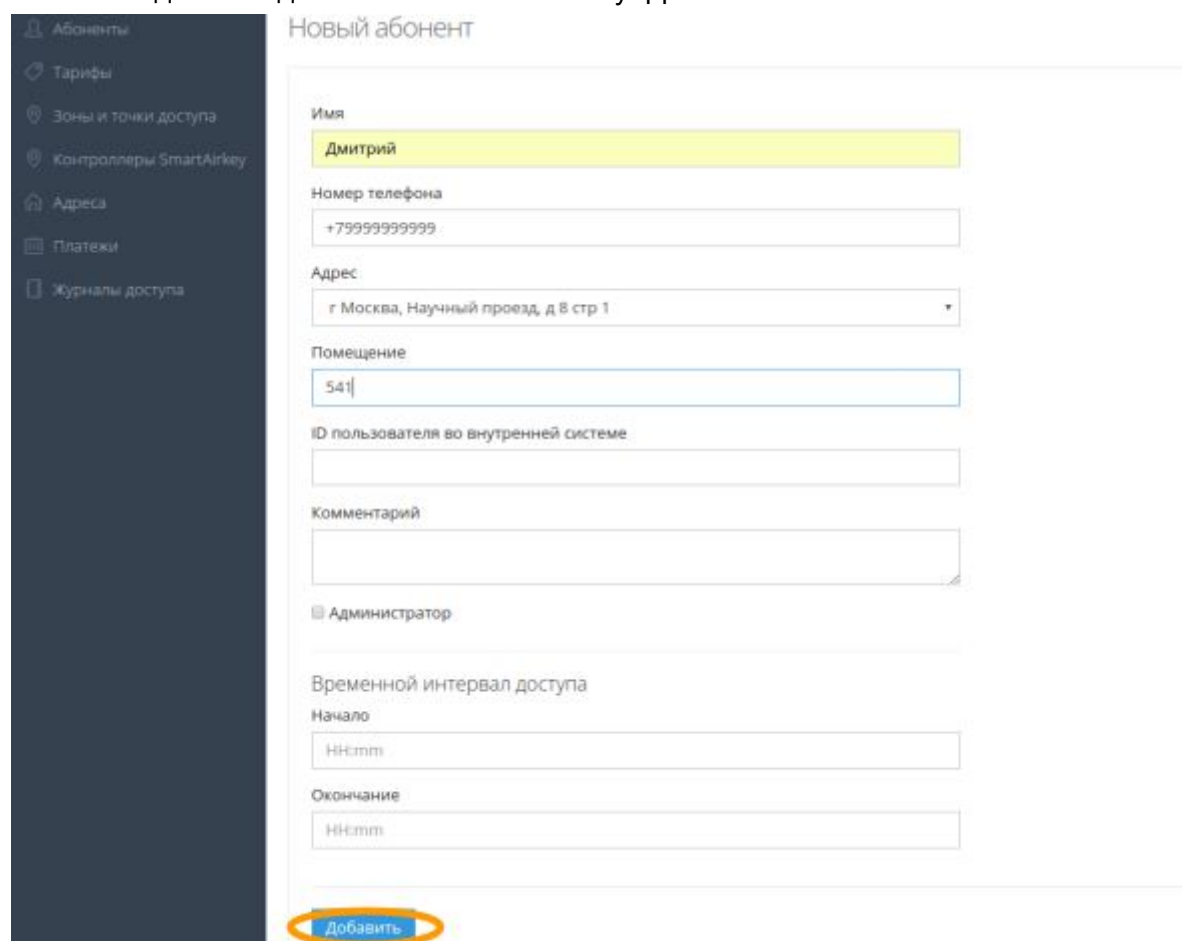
Абоненты
Тарифы
Зоны и точки доступа
Контроллеры SmartAirkey
Адреса
Платежи
Журналы доступа

Новый абонент

Имя
Дмитрий
Номер телефона
+79999999999
Адрес
г Москва, Научный проезд, д 8 стр 1
Помещение
541
ID пользователя во внутренней системе
Комментарий
Администратор

Временной интервал доступа
Начало
HH:mm
Окончание
HH:mm

Добавить